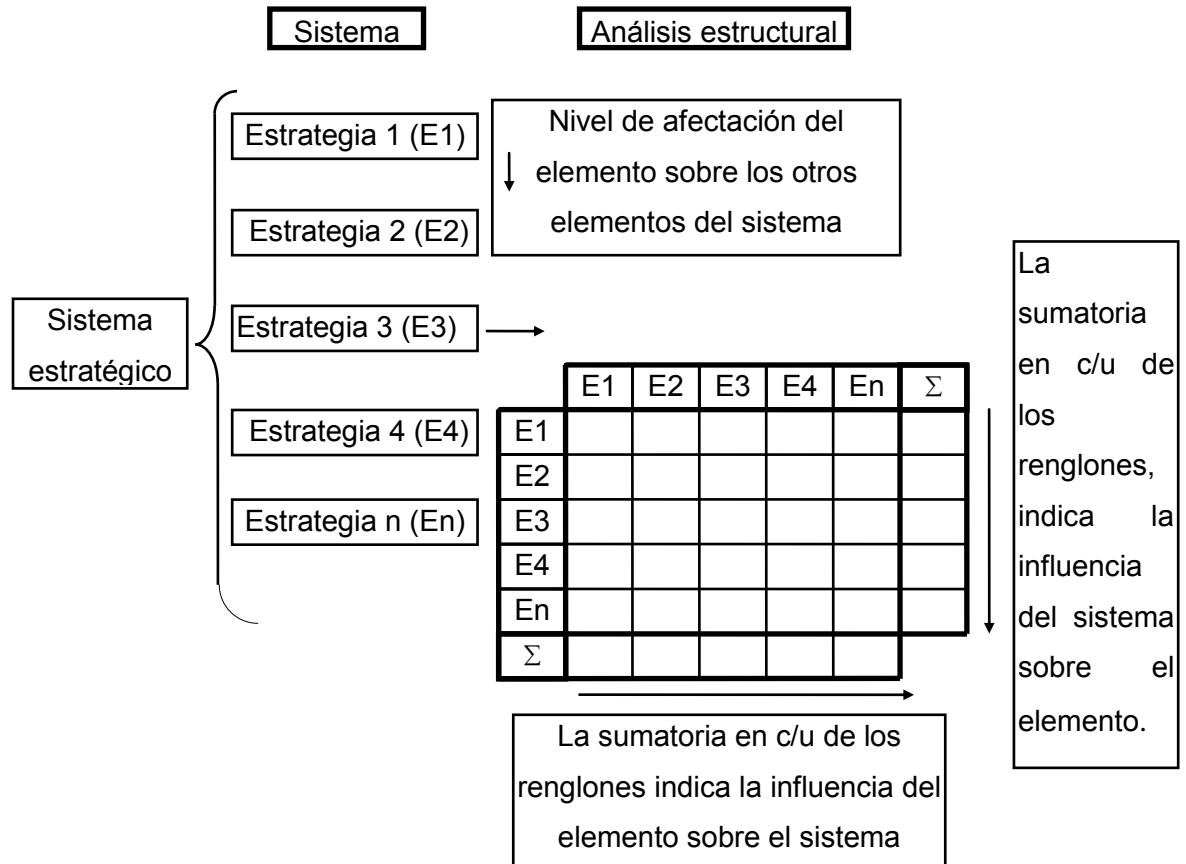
Sistema

Análisis estructural

Sistema estratégico

Estrategia 1 (E1)

Estrategia 2 (E2)

Estrategia 3 (E3)

Estrategia 4 (E4)

Estrategia n (En)

Nivel de afectación del elemento sobre los otros elementos del sistema

| | E1 | E2 | E3 | E4 | En | $\Sigma$ |
|---|---|---|---|---|---|---|
| E1 | | | | | | |
| E2 | | | | | | |
| E3 | | | | | | |
| E4 | | | | | | |
| En | | | | | | |
| $\Sigma$ | | | | | | |

La sumatoria en c/u de los renglones, indica la influencia del sistema sobre el elemento.

La sumatoria en c/u de los renglones indica la influencia del elemento sobre el sistema